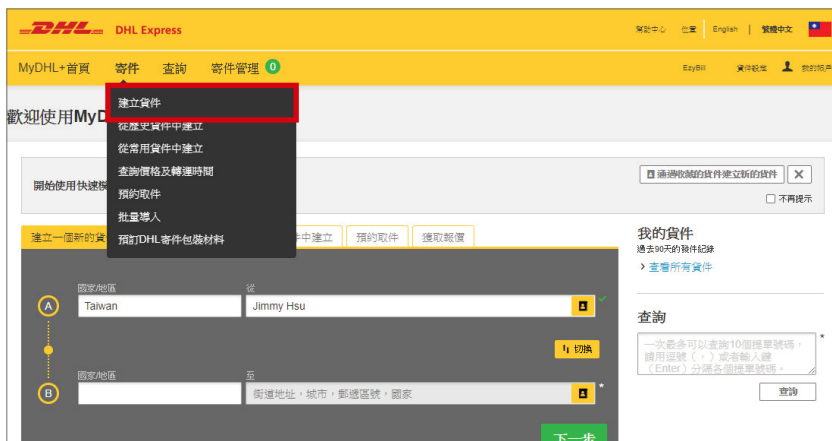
DHL DHL Express

幫助中心 位置 English 繁體中文

MyDHL+首頁 寄件 查詢 寄件管理 0

EzyBill 貨件設定 我的帳戶

建立貨件
從歷史貨件中建立
從常用貨件中建立
查詢價格及轉運時間
預約取件
批量導入
預訂DHL寄件包裝材料

歡迎使用MyD

開始使用快速模

通過收藏的貨件建立新的貨件 ✕

不再提示

建立一個新的貨 件中建立 預約取件 獲取報價

我的貨件
過去90天的發件紀錄
› 查看所有貨件

A
國家/地區
Taiwan
從
Jimmy Hsu

切換

B
國家/地區
至
街道地址，城市，郵遞區號，國家

查詢
一次最多可以查詢10個提單號碼，請用逗號（，）或者輸入鍵（Enter）分隔各個提單號碼。

查詢

下一步